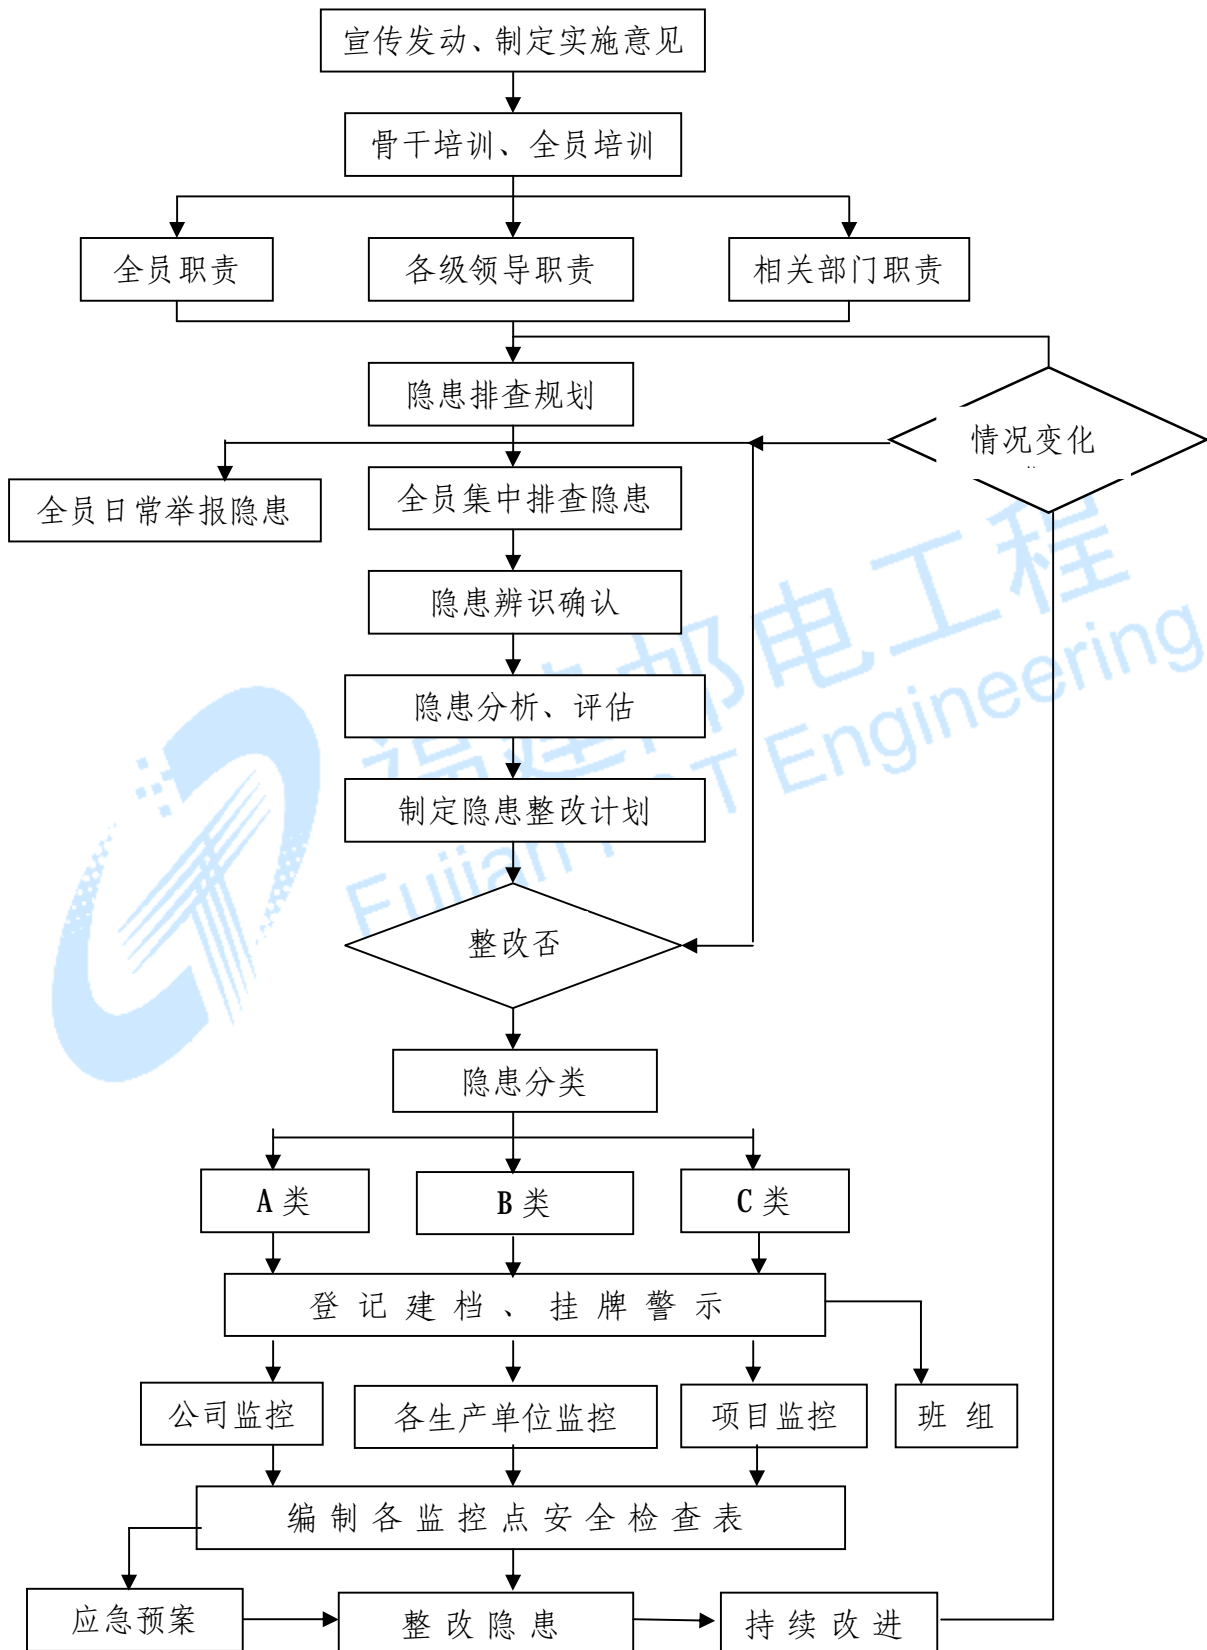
宣传发动、制定实施意见

骨干培训、全员培训

全员职责

各级领导职责

相关部门职责

隐患排查规划

情况变化

全员日常举报隐患

全员集中排查隐患

隐患辨识确认

隐患分析、评估

制定隐患整改计划

整改否

隐患分类

A 类

B 类

C 类

登 记 建 档 、 挂 牌 警 示

公司监控

各生产单位监控

项目监控

班 组

编 制 各 监 控 点 安 全 检 查 表

应急预案

整 改 隐 患

持 续 改 进

福建邮电工程

Fujian P&T Engineering